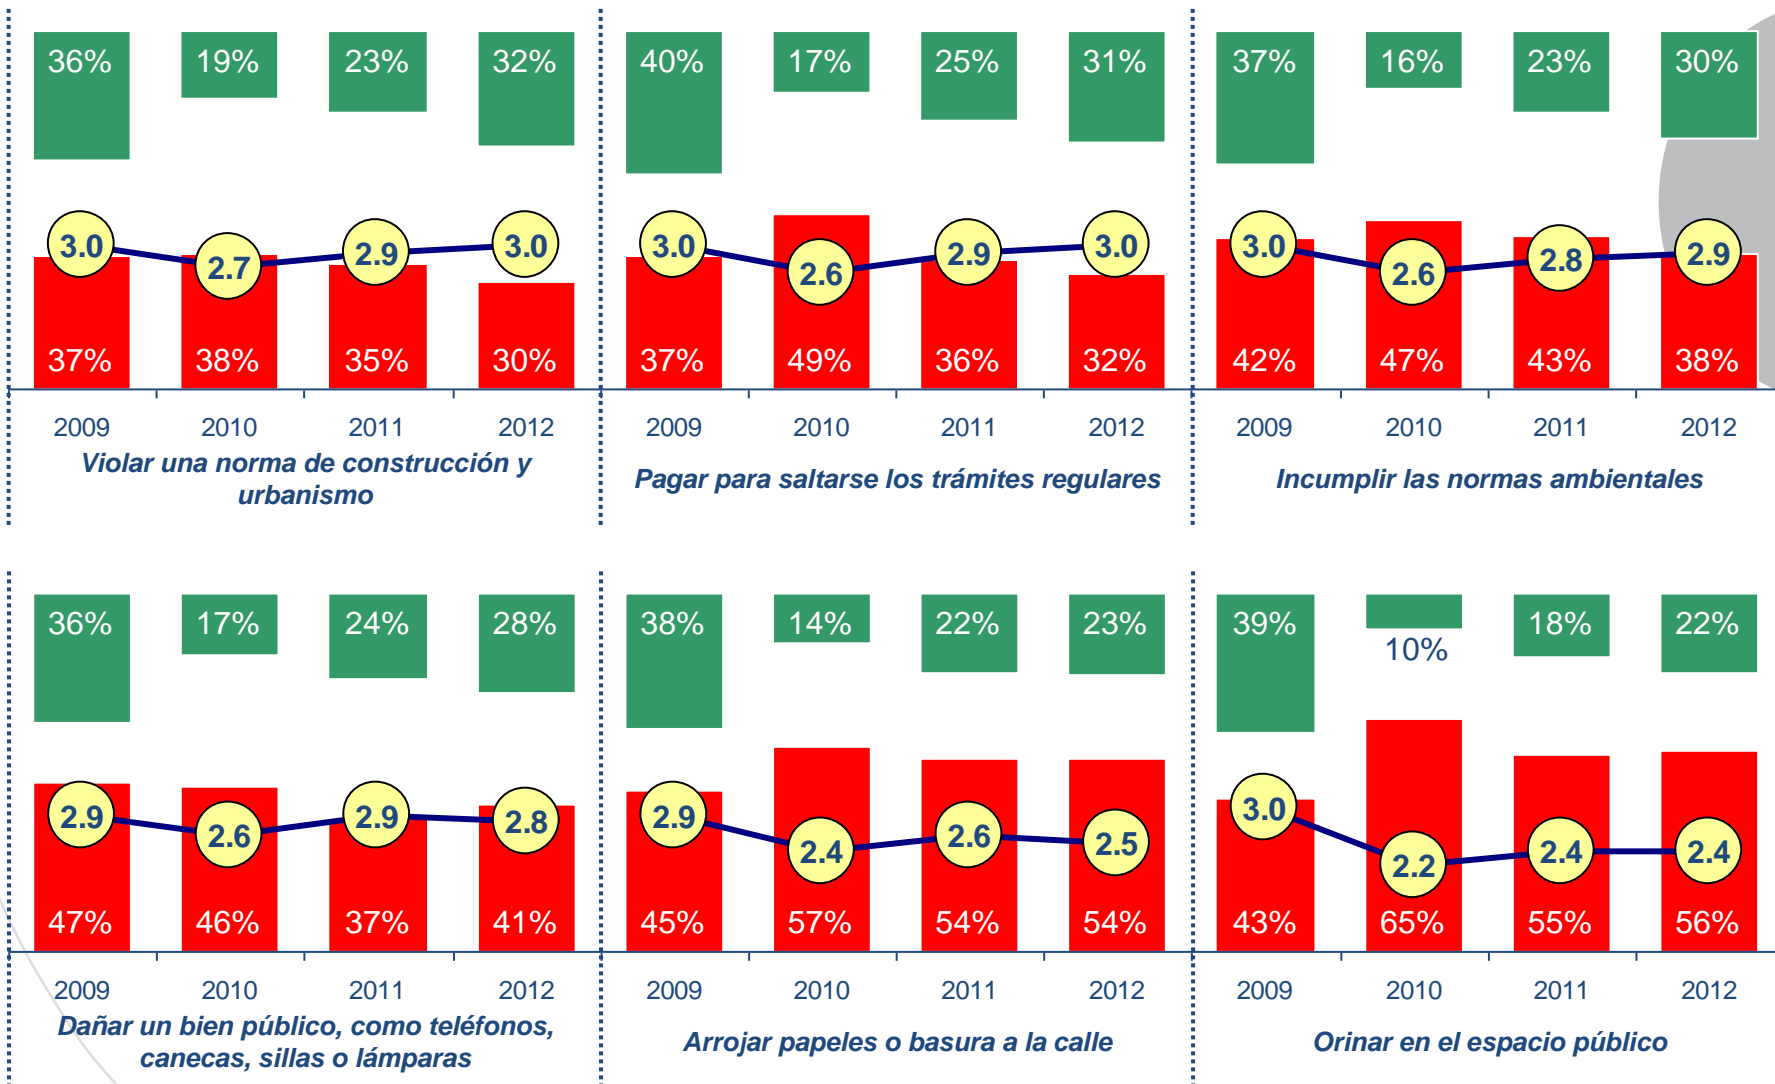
36% 19% 23% 32%

3.0 2.7 2.9 3.0

37% 38% 35% 30%

2009 2010 2011 2012

Violar una norma de construcción y urbanismo

40% 17% 25% 31%

3.0 2.6 2.9 3.0

37% 49% 36% 32%

2009 2010 2011 2012

Pagar para saltarse los trámites regulares

37% 16% 23% 30%

3.0 2.6 2.8 2.9

42% 47% 43% 38%

2009 2010 2011 2012

Incumplir las normas ambientales

36% 17% 24% 28%

2.9 2.6 2.9 2.8

47% 46% 37% 41%

2009 2010 2011 2012

Dañar un bien público, como teléfonos, canecas, sillas o lámparas

38% 14% 22% 23%

2.9 2.4 2.6 2.5

45% 57% 54% 54%

2009 2010 2011 2012

Arrojar papeles o basura a la calle

39% 10% 18% 22%

3.0 2.2 2.4 2.4

43% 65% 55% 56%

2009 2010 2011 2012

Orinar en el espacio público